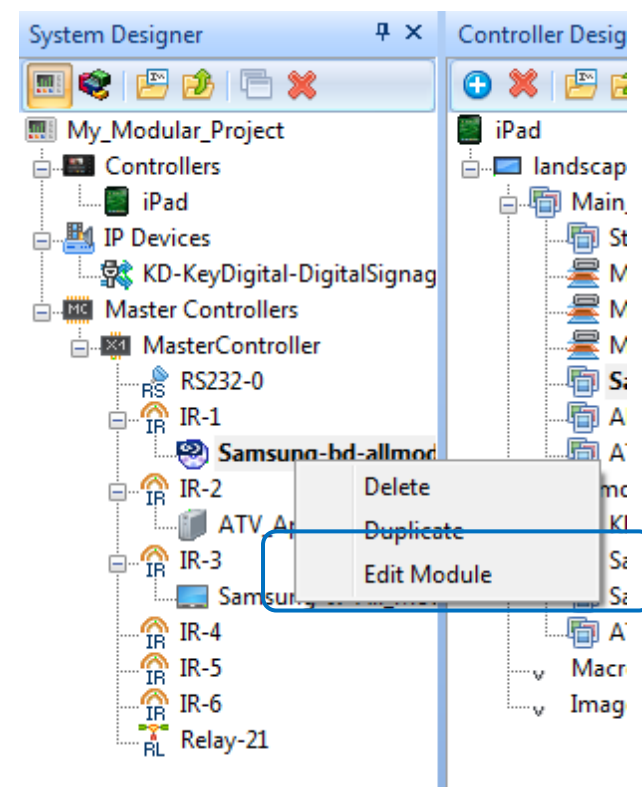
System Designer

My_Modular_Project
Controllers
iPad
IP Devices
KD-KeyDigital-DigitalSignag
Master Controllers
MasterController
RS232-0
IR-1
Samsung-bd-allmod
IR-2
ATV_A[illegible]
IR-3
Samsu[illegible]
IR-4
IR-5
IR-6
Relay-21

Delete
Duplicate
Edit Module

Controller Desig
iPad
landscap
Main_
St
M
M
M
Sa
A
AT
mo
KI
Sa
Sa
AT
Macr
Imag